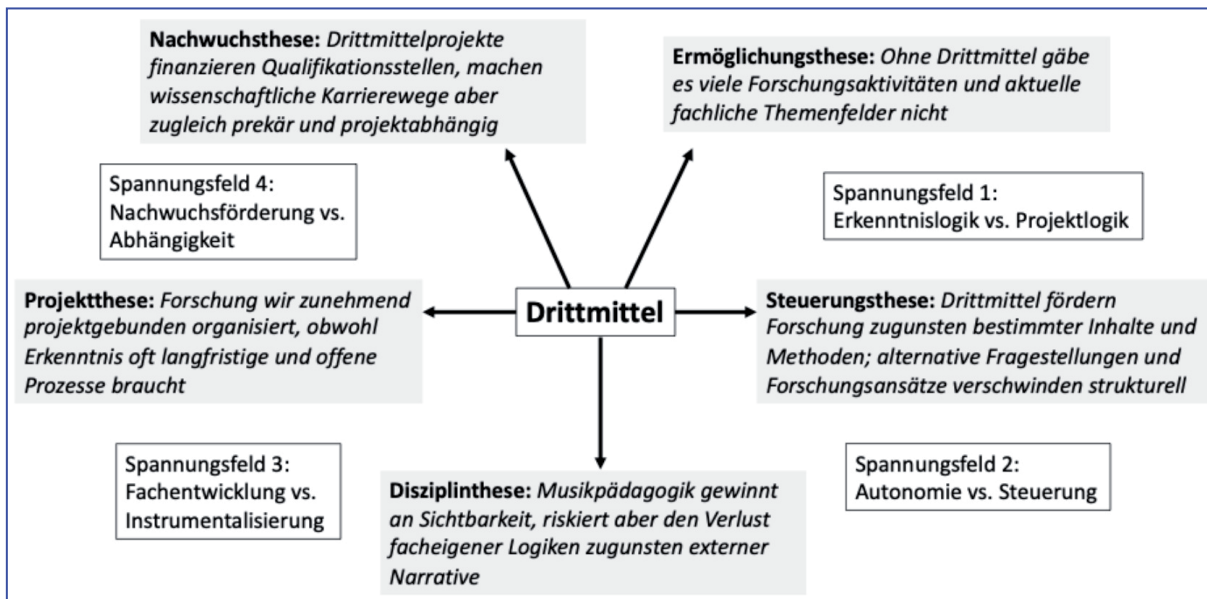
**Nachwuchsthese:** *Drittmittelprojekte finanzieren Qualifikationsstellen, machen wissenschaftliche Karrierewege aber zugleich prekär und projektabhängig*

**Ermöglichungsthese:** *Ohne Drittmittel gäbe es viele Forschungsaktivitäten und aktuelle fachliche Themenfelder nicht*

Spannungsfeld 4: Nachwuchsförderung vs. Abhängigkeit

Spannungsfeld 1: Erkenntnislogik vs. Projektlogik

**Projektthese:** *Forschung wir zunehmend projektgebunden organisiert, obwohl Erkenntnis oft langfristige und offene Prozesse braucht*

**Drittmittel**

**Steuerungsthese:** *Drittmittel fördern Forschung zugunsten bestimmter Inhalte und Methoden; alternative Fragestellungen und Forschungsansätze verschwinden strukturell*

Spannungsfeld 3: Fachentwicklung vs. Instrumentalisierung

**Disziplinthese:** *Musikpädagogik gewinnt an Sichtbarkeit, riskiert aber den Verlust facheigener Logiken zugunsten externer Narrative*

Spannungsfeld 2: Autonomie vs. Steuerung